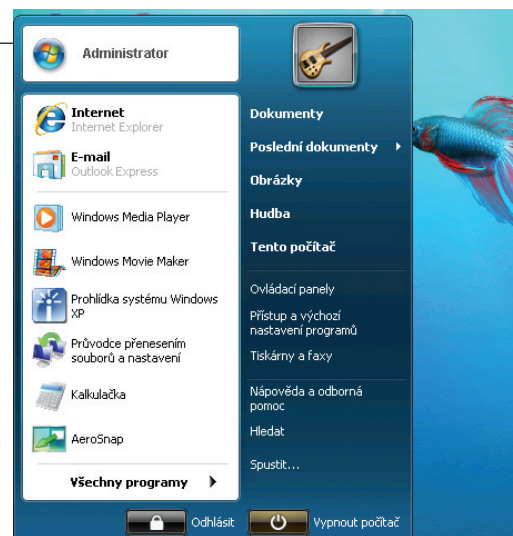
Administrator

Internet
Internet Explorer

E-mail
Outlook Express

Windows Media Player

Windows Movie Maker

Prohlídka systému Windows XP

Průvodce přenesením souborů a nastavení

Kalkulačka

AeroSnap

Všechny programy

Dokumenty

Poslední dokumenty

Obrázky

Hudba

Tento počítač

Ovládací panely

Přístup a výchozí nastavení programů

Tiskárny a faxy

Nápověda a odborná pomoc

Hledat

Spustit...

Odhlásit

Vypnout počítač